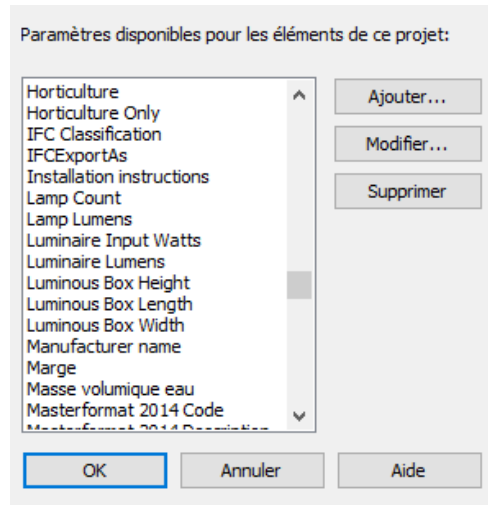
Paramètres disponibles pour les éléments de ce projet:

Horticulture
Horticulture Only
IFC Classification
IFCExportAs
Installation instructions
Lamp Count
Lamp Lumens
Luminaire Input Watts
Luminaire Lumens
Luminous Box Height
Luminous Box Length
Luminous Box Width
Manufacturer name
Marge
Masse volumique eau
Masterformat 2014 Code
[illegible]

Ajouter...
Modifier...
Supprimer

OK
Annuler
Aide